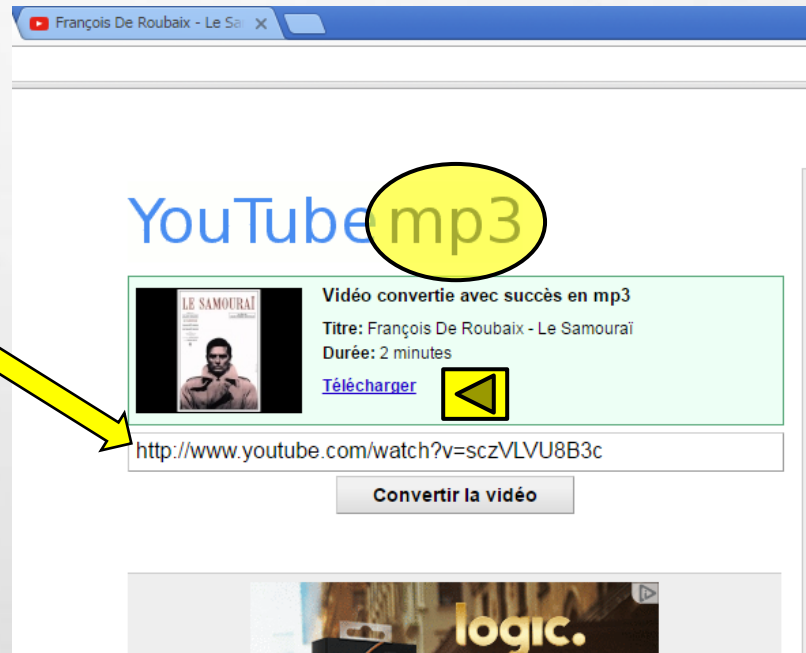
François De Roubaix - Le Sa

YouTube mp3

LE SAMOURAÏ

Vidéo convertie avec succès en mp3

Titre: François De Roubaix - Le Samouraï
Durée: 2 minutes

Télécharger

http://www.youtube.com/watch?v=sczVLVU8B3c

Convertir la vidéo

logic.